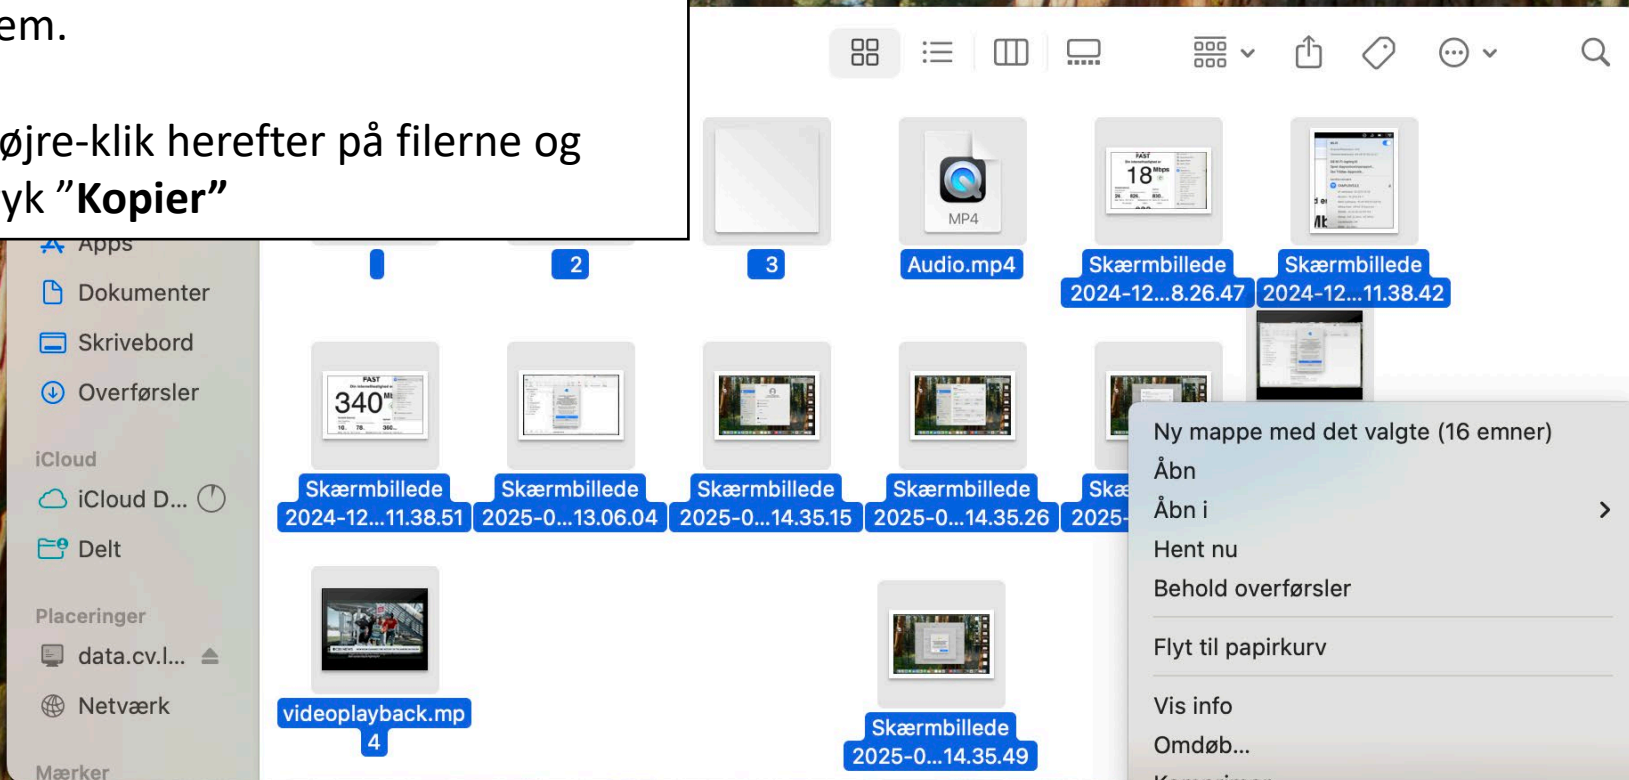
em.

øjre-klik herefter på filerne og yk "**Kopier"**

Apps
Dokumenter
Skrivebord
Overførsler
iCloud
iCloud D...
Delt
Placeringer
data.cv.l...
Netværk
Mærker

2
3
MP4
Audio.mp4
18 Mbps
Skærmbillede 2024-12...8.26.47
Skærmbillede 2024-12...11.38.42
340
Skærmbillede 2024-12...11.38.51
Skærmbillede 2025-0...13.06.04
Skærmbillede 2025-0...14.35.15
Skærmbillede 2025-0...14.35.26
Skæ 2025-
videoplayback.mp4
Skærmbillede 2025-0...14.35.49

Ny mappe med det valgte (16 emner)
Åbn
Åbn i
Hent nu
Behold overførsler
Flyt til papirkurv
Vis info
Omdøb...
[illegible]